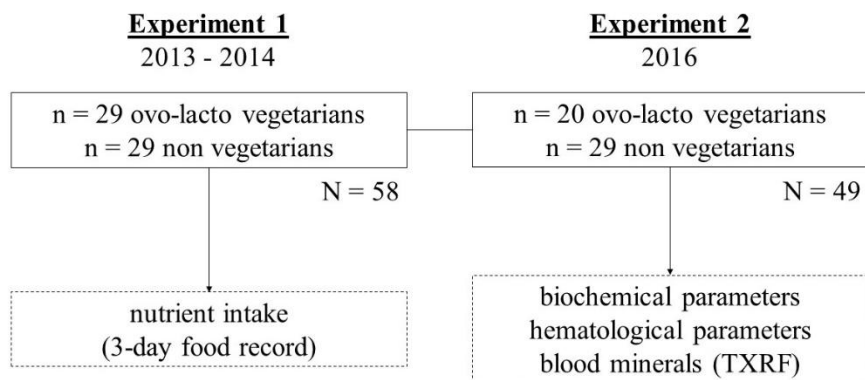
Experiment 1
2013 - 2014

n = 29 ovo-lacto vegetarians
n = 29 non vegetarians

N = 58

nutrient intake
(3-day food record)

Experiment 2
2016

n = 20 ovo-lacto vegetarians
n = 29 non vegetarians

N = 49

biochemical parameters
hematological parameters
blood minerals (TXRF)